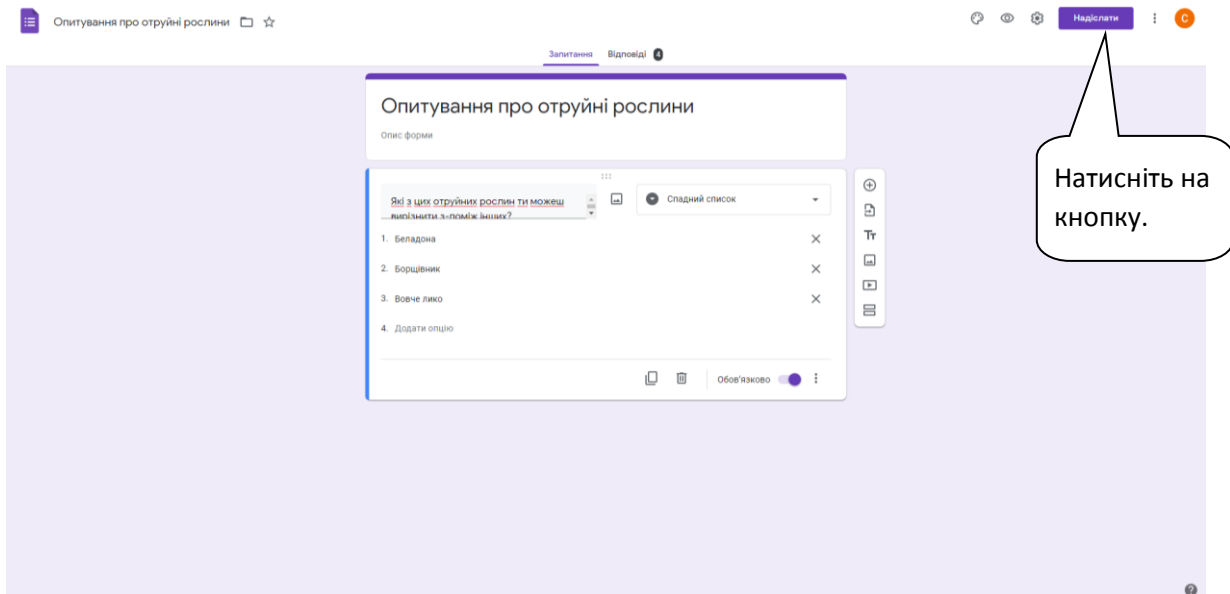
Опитування про отруйні рослини

Надіслати

C

Запитання Відповіді 4

Опитування про отруйні рослини

Опис форми

Які з цих отруйних рослин ти можеш виріз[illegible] з-поміж інших?

Спадний список

1. Беладона

2. Борщівник

3. Вовче лико

4. Додати опцію

Обов'язково

Tт

Натисніть на кнопку.

?